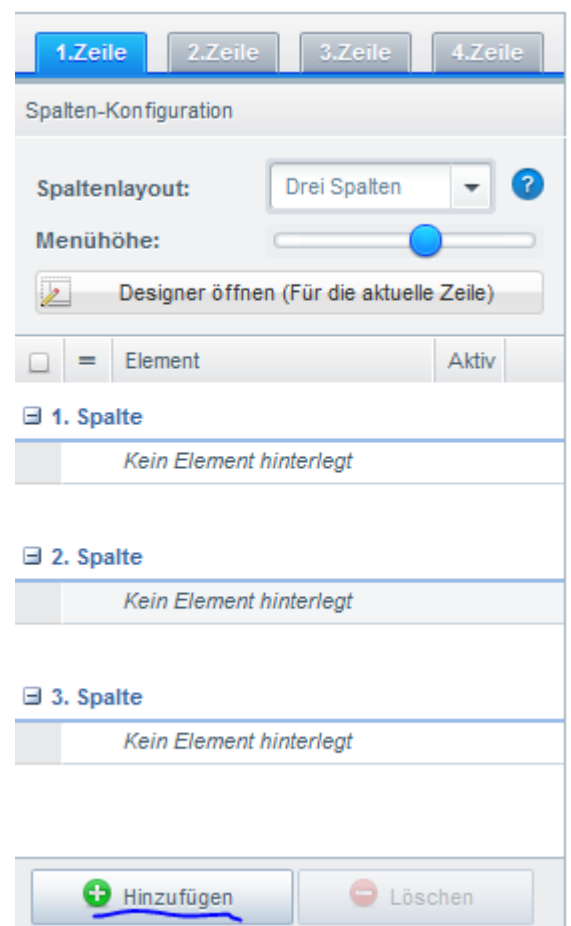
1.Zeile 2.Zeile 3.Zeile 4.Zeile

Spalten-Konfiguration

Spaltenlayout: Drei Spalten ?

Menühöhe:

Designer öffnen (Für die aktuelle Zeile)

| | = | Element | Aktiv |
|---|---|---|---|

1. Spalte

Kein Element hinterlegt

2. Spalte

Kein Element hinterlegt

3. Spalte

Kein Element hinterlegt

Hinzufügen Löschen